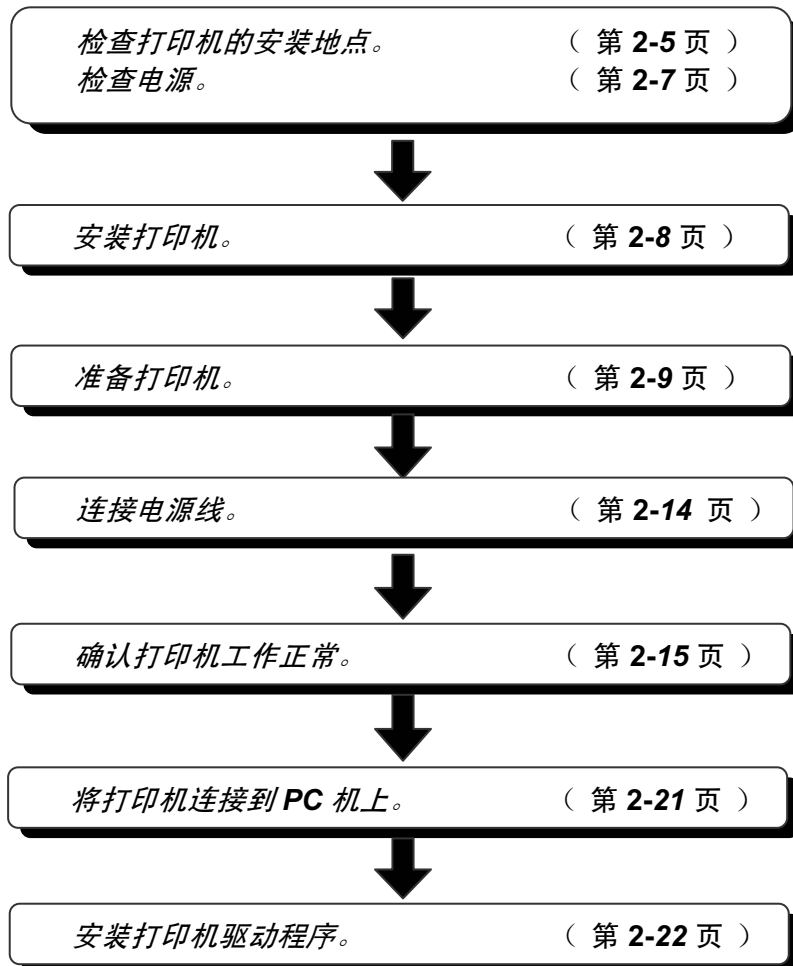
检查打印机的安装地点。（第 2-5 页）
检查电源。（第 2-7 页）

安装打印机。（第 2-8 页）

准备打印机。（第 2-9 页）

连接电源线。（第 2-14 页）

确认打印机工作正常。（第 2-15 页）

将打印机连接到 PC 机上。（第 2-21 页）

安装打印机驱动程序。（第 2-22 页）